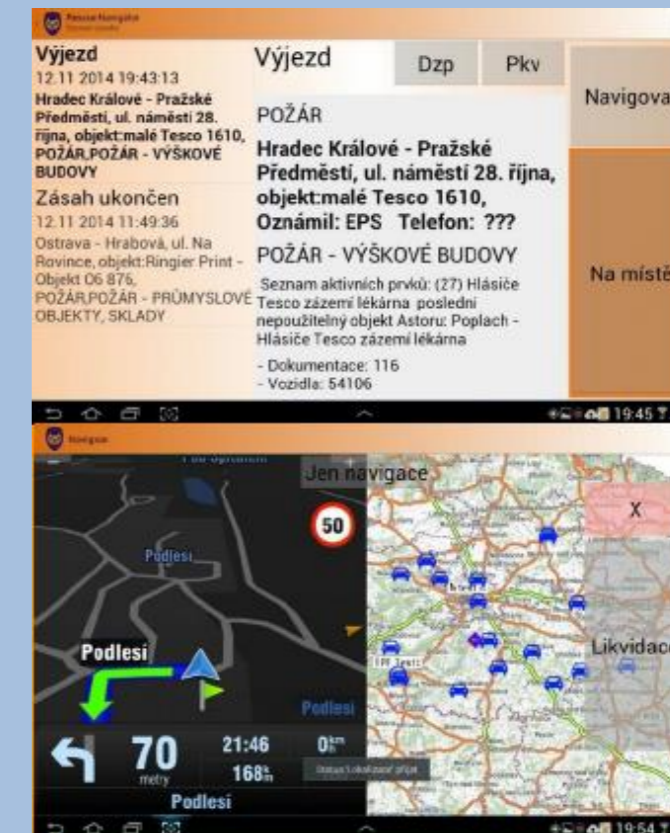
Výjezd
12.11.2014 19:43:13
Hradec Králové - Pražské Předměstí, ul. náměstí 28. října, objekt:malé Tesco 1610, POŽÁR,POŽÁR - VÝŠKOVÉ BUDOVY
Zásah ukončen
12.11.2014 11:49:36
Ostrava - Hrabová, ul. Na Rovince, objekt:Ringier Print - Objekt O6 876, POŽÁR,POŽÁR - PRŮMYSLOVÉ OBJEKTY, SKLADY

Výjezd
Dzp
Pkv
POŽÁR
Hradec Králové - Pražské Předměstí, ul. náměstí 28. října, objekt:malé Tesco 1610, Oznámil: EPS Telefon: ???
POŽÁR - VÝŠKOVÉ BUDOVY
Seznam aktivních prvků: (27) Hlásiče Tesco zázemí lékárna poslední nepoužitelný objekt Astoru: Poplach - Hlásiče Tesco zázemí lékárna
- Dokumentace: 116
- Vozidla: 54106

Navigova
Na místě

19:45

Jen navigace
50
Podlesí
Podlesí
Podlesí
70
metry
21:46
168
0
Podlesí
X
Likvidac
19:54